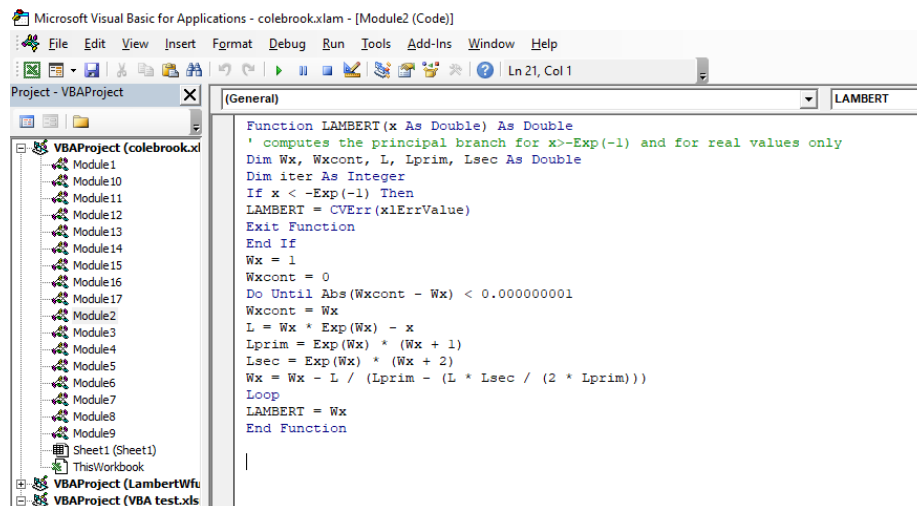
Microsoft Visual Basic for Applications - colebrook.xlam - [Module2 (Code)]

File Edit View Insert Format Debug Run Tools Add-Ins Window Help

Ln 21, Col 1

Project - VBAProject

VBAProject (colebrook.xl
Module1
Module10
Module11
Module12
Module13
Module14
Module15
Module16
Module17
Module2
Module3
Module4
Module5
Module6
Module7
Module8
Module9
Sheet1 (Sheet1)
ThisWorkbook
VBAProject (LambertWfu
VBAProject (VBA test.xls

(General)

LAMBERT

Function LAMBERT(x As Double) As Double
' computes the principal branch for x>-Exp(-1) and for real values only
Dim Wx, Wxcont, L, Lprim, Lsec As Double
Dim iter As Integer
If x < -Exp(-1) Then
LAMBERT = CVErr(xlErrValue)
Exit Function
End If
Wx = 1
Wxcont = 0
Do Until Abs(Wxcont - Wx) < 0.000000001
Wxcont = Wx
L = Wx * Exp(Wx) - x
Lprim = Exp(Wx) * (Wx + 1)
Lsec = Exp(Wx) * (Wx + 2)
Wx = Wx - L / (Lprim - (L * Lsec / (2 * Lprim)))
Loop
LAMBERT = Wx
End Function